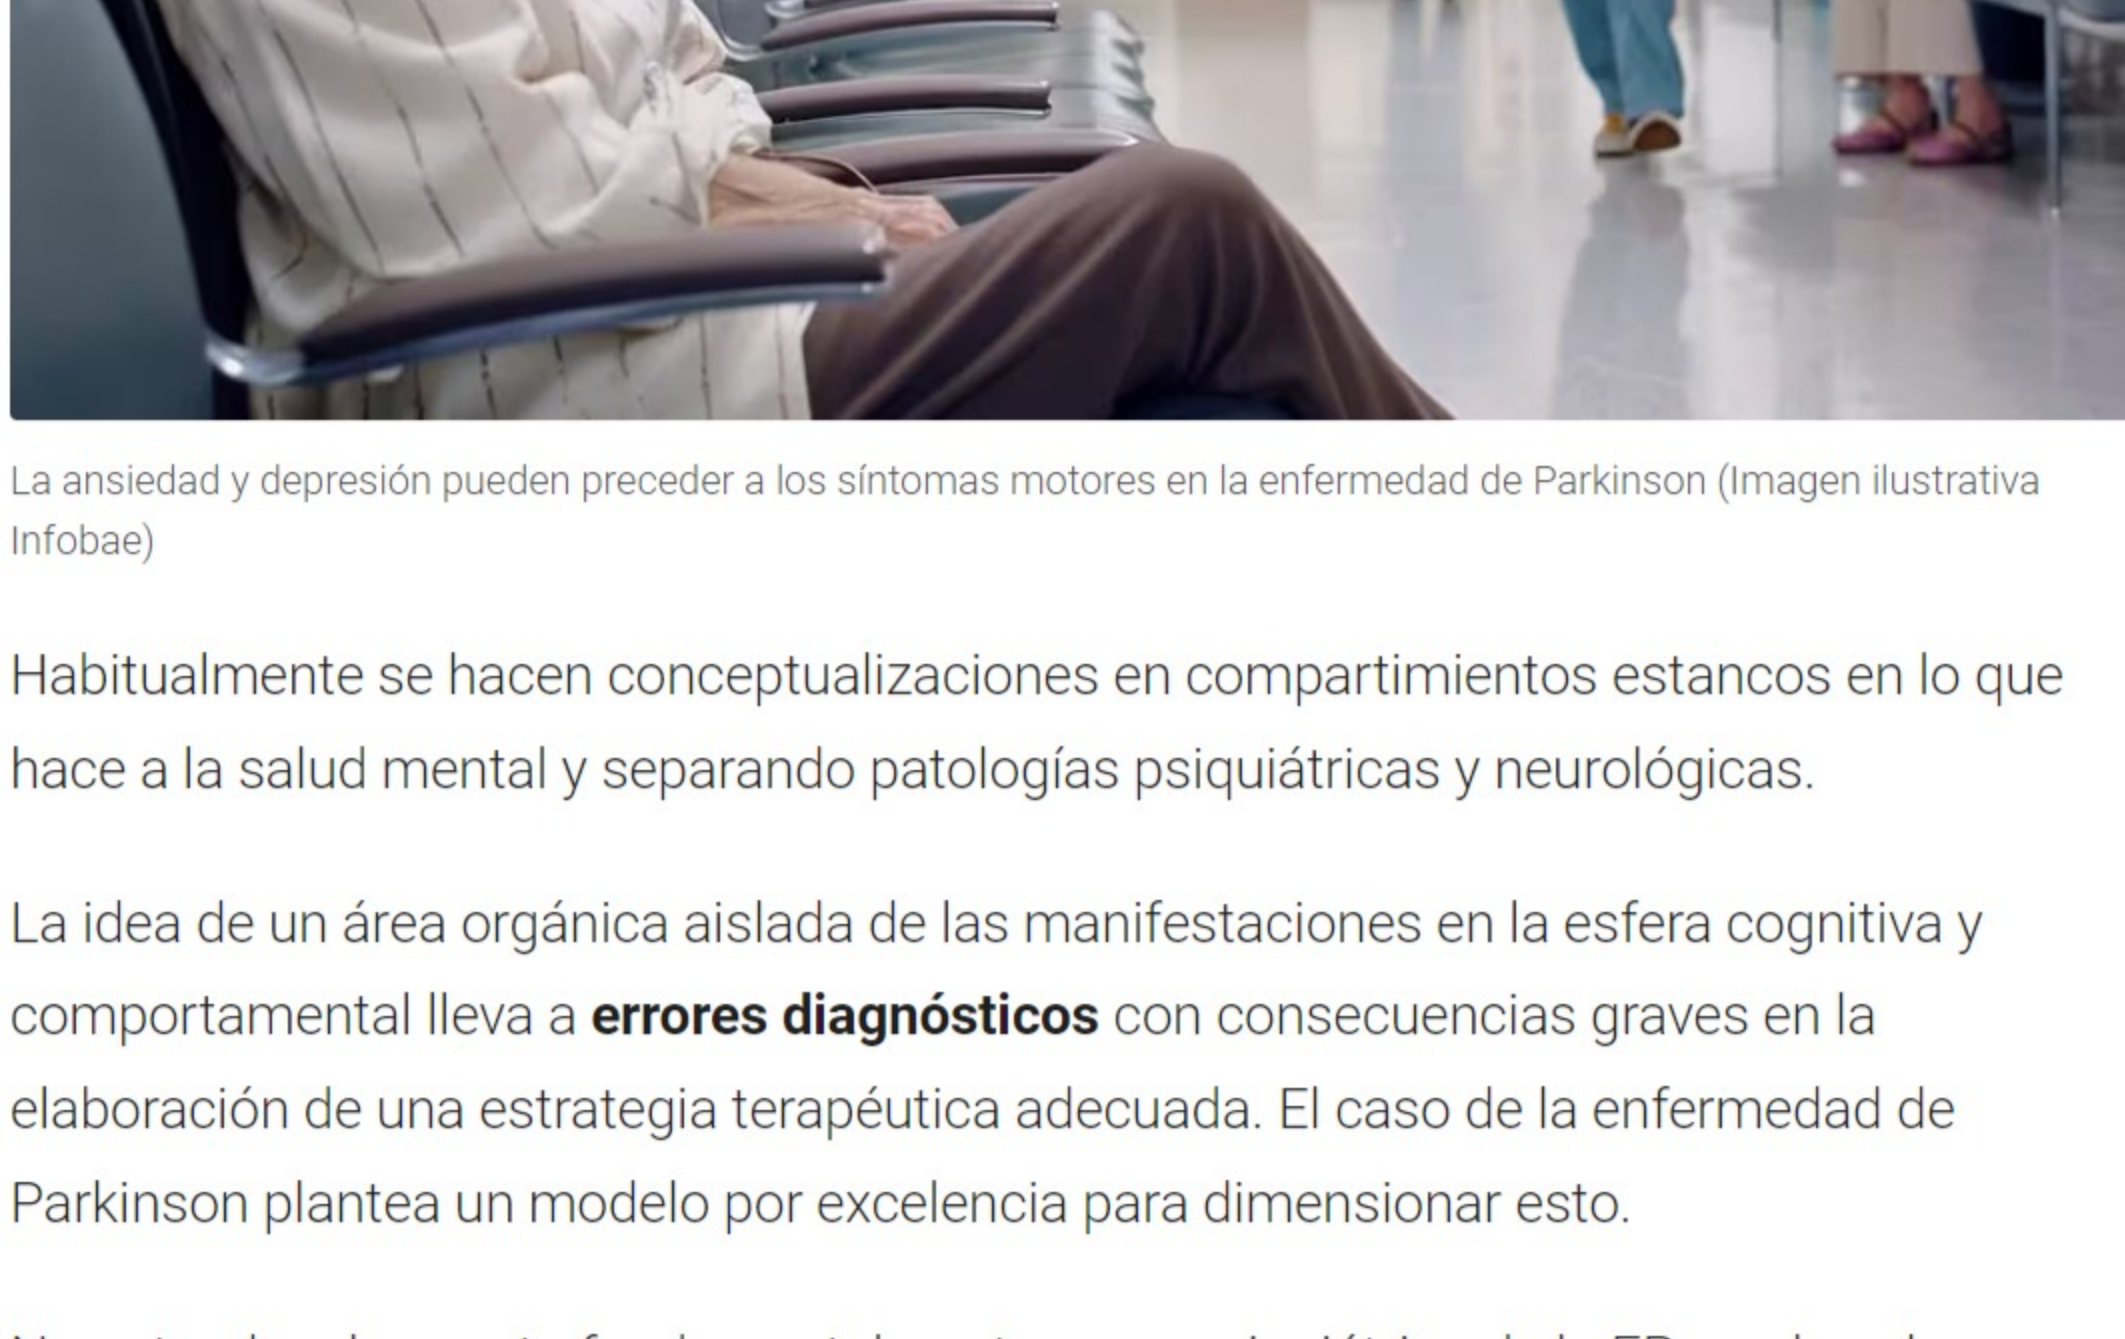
La ansiedad y depresión pueden preceder a los síntomas motores en la enfermedad de Parkinson (Imagen ilustrativa Infobae)

Habitualmente se hacen conceptualizaciones en compartimientos estancos en lo que hace a la salud mental y separando patologías psiquiátricas y neurológicas.

La idea de un área orgánica aislada de las manifestaciones en la esfera cognitiva y comportamental lleva a **errores diagnósticos** con consecuencias graves en la elaboración de una estrategia terapéutica adecuada. El caso de la enfermedad de Parkinson plantea un modelo por excelencia para dimensionar esto.

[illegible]